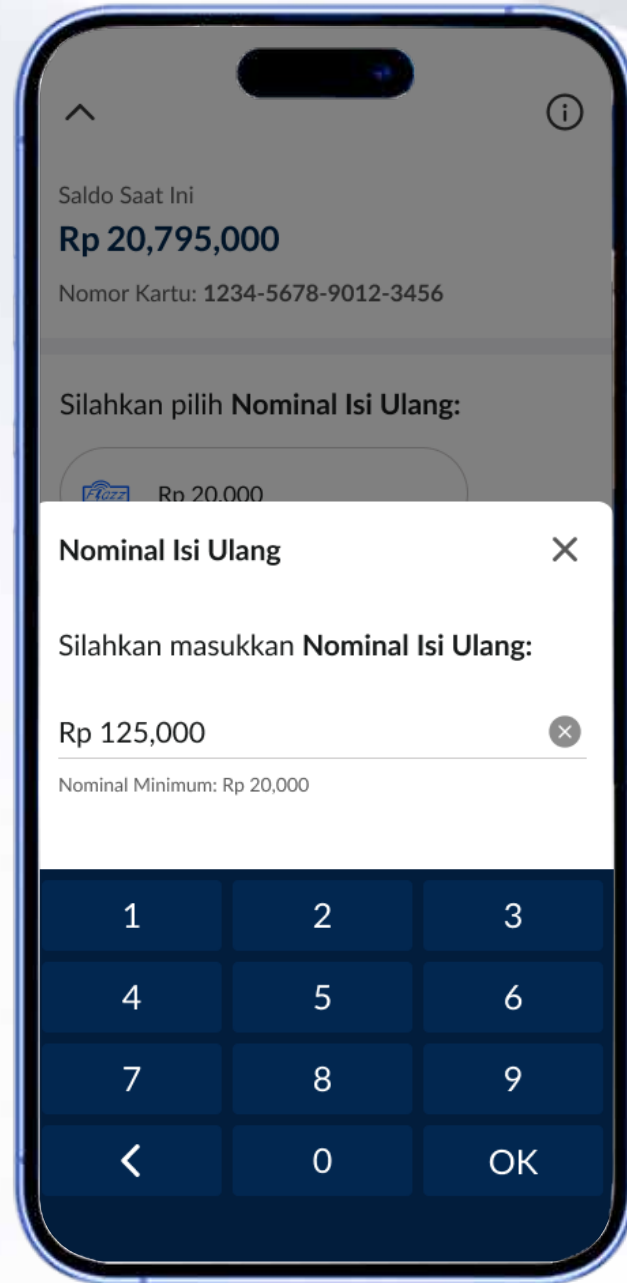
Saldo Saat Ini
Rp 20,795,000
Nomor Kartu: 1234-5678-9012-3456

Silahkan pilih Nominal Isi Ulang:

Flazz Rp 20,000

Nominal Isi Ulang

Silahkan masukkan Nominal Isi Ulang:

Rp 125,000

Nominal Minimum: Rp 20,000

| 1 | 2 | 3 |
|---|---|---|
| 4 | 5 | 6 |
| 7 | 8 | 9 |
| < | 0 | OK |